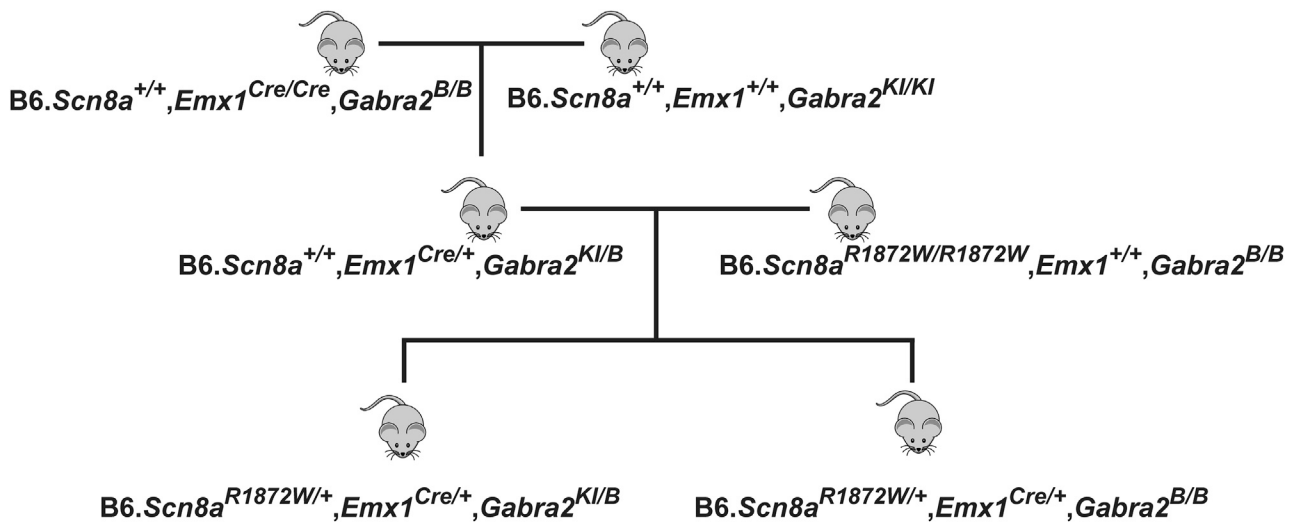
B6.$Scn8a^{+/+}$,$Emx1^{Cre/Cre}$,$Gabra2^{B/B}$

B6.$Scn8a^{+/+}$,$Emx1^{+/+}$,$Gabra2^{KI/KI}$

B6.$Scn8a^{+/+}$,$Emx1^{Cre/+}$,$Gabra2^{KI/B}$

B6.$Scn8a^{R1872W/R1872W}$,$Emx1^{+/+}$,$Gabra2^{B/B}$

B6.$Scn8a^{R1872W/+}$,$Emx1^{Cre/+}$,$Gabra2^{KI/B}$

B6.$Scn8a^{R1872W/+}$,$Emx1^{Cre/+}$,$Gabra2^{B/B}$